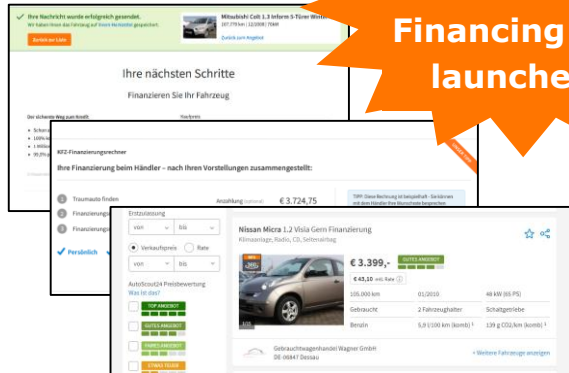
Ihre Nachricht wurde erfolgreich gesendet.
Wir haben Ihnen das Fahrzeug auf Ihrem Merkzettel gespeichert.

Zurück zur Liste

Mitsubishi Colt 1.3 Inform 5-Türer Winter

Zurück zum Angebot

Financing launche

Ihre nächsten Schritte

Finanzieren Sie Ihr Fahrzeug

Der sichere Weg zum Kredit

Kfz-Finanzierungsrechner

Ihre Finanzierung beim Händler – nach Ihren Vorstellungen zusammengestellt:

1 Traumauto finden
2 Finanzierung
3 Finanzierung

Persönlich

Anzahlung (optional) € 3.724,75

Erstzulassung
von bis
Verkaufspreis Rate
von bis
AutoScout24 Preisbewertung
Was ist das?
TOP ANGEBOT
GUTES ANGEBOT
FAIRES ANGEBOT
ETWAS TEUER

Nissan Micra 1.2 Visia Gern Finanzierung
Klimaanlage, Radio, CD, Seitenairbag

€ 3.399,-
GUTES ANGEBOT
€ 43,10 mtl. Rate

| 105.000 km | 01/2010 | 48 kW (65 PS) |
|---|---|---|
| Gebraucht | 2 Fahrzeughalter | Schaltgetriebe |
| Benzin | 5,9 l/100 km (komb.) ¹ | 139 g CO2/km (komb.) ¹ |

Gebrauchtwagenhandel Wagner GmbH
DE-06847 Dessau

» Weitere Fahrzeuge anzeigen